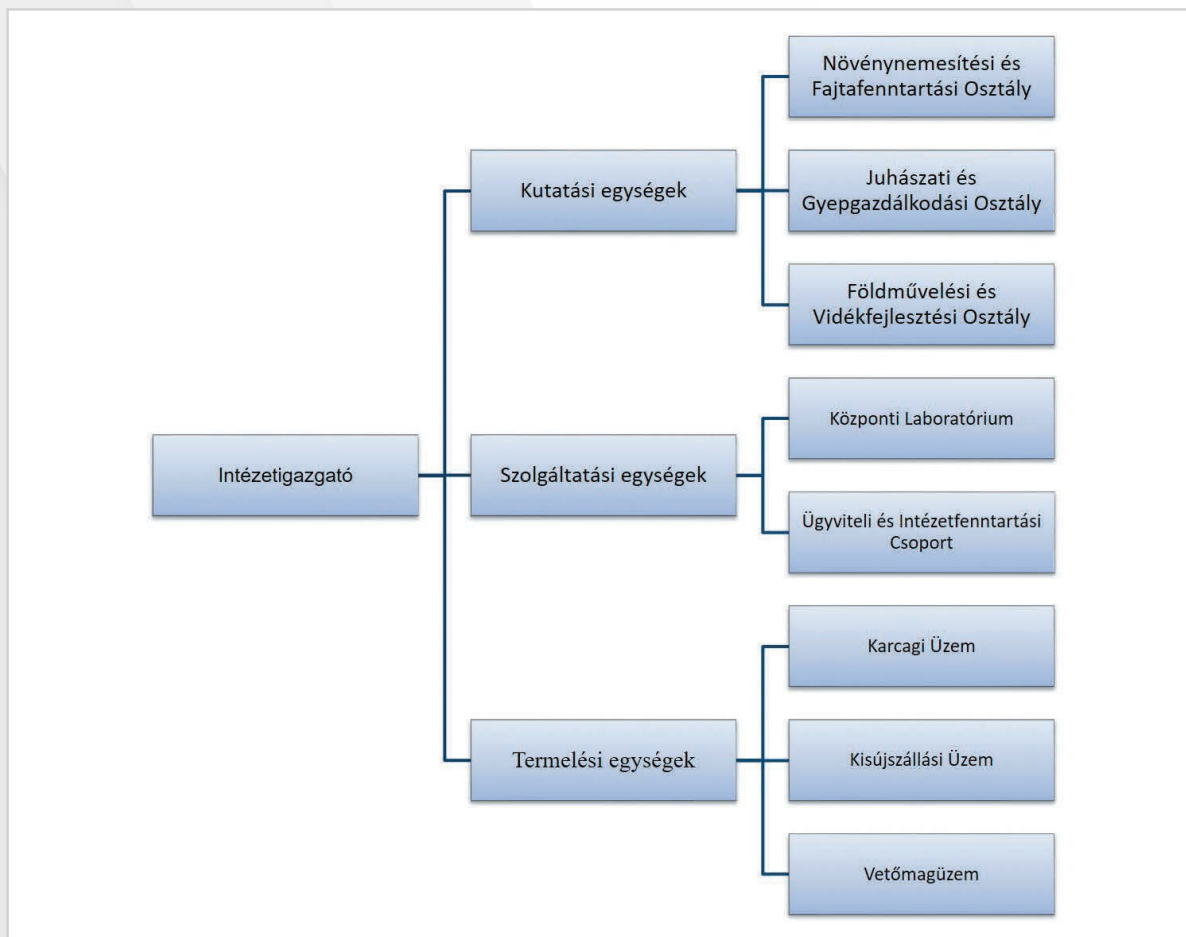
Intézetigazgató

Kutatási egységek

Növénynemesítési és Fajtafenntartási Osztály

Juhászati és Gyepgazdálkodási Osztály

Földművelési és Vidékfejlesztési Osztály

Szolgáltatási egységek

Központi Laboratórium

Ügyviteli és Intézetfenntartási Csoport

Termelési egységek

Karcagi Üzem

Kisújszállási Üzem

Vetőmagüzem